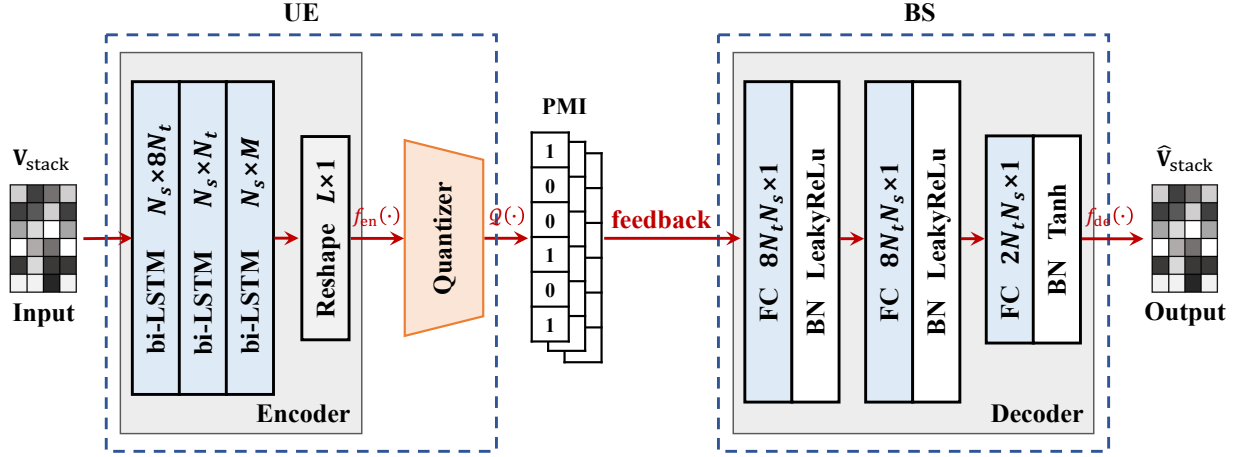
UE

BS

$\mathbf{V}_{\text{stack}}$

Input

bi-LSTM $N_s \times 8N_t$

bi-LSTM $N_s \times N_t$

bi-LSTM $N_s \times M$

Reshape $L \times 1$

Encoder

$f_{\text{en}}(\cdot)$

Quantizer

$Q(\cdot)$

PMI

1
0
0
1
0
1

feedback

FC $8N_tN_s \times 1$

BN LeakyReLu

FC $8N_tN_s \times 1$

BN LeakyReLu

FC $2N_tN_s \times 1$

BN Tanh

Decoder

$f_{\text{de}}(\cdot)$

$\widehat{\mathbf{V}}_{\text{stack}}$

Output